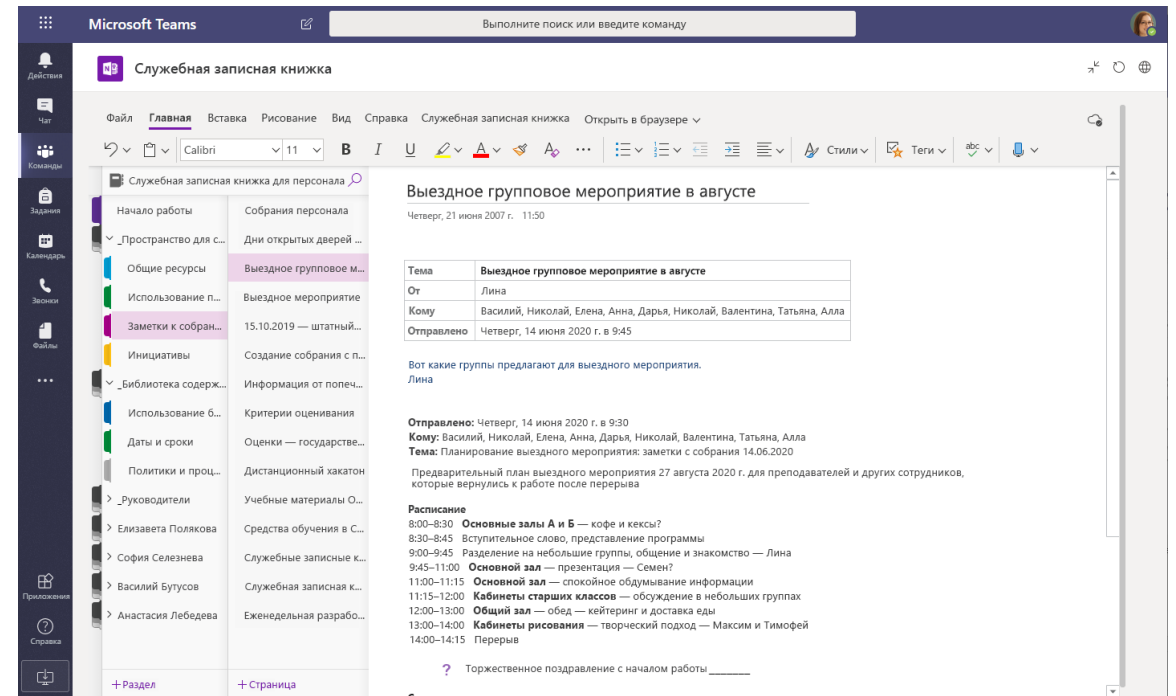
Microsoft Teams

Выполните поиск или введите команду

Действия
Чат
Команды
Задания
Календарь
Звонки
Файлы
...
Приложения
Справка

Служебная записная книжка

Файл Главная Вставка Рисование Вид Справка Служебная записная книжка Открыть в браузере

Calibri 11 B I U Стили Теги

Служебная записная книжка для персонала

Начало работы
_Пространство для с...
Общие ресурсы
Использование п...
Заметки к собран...
Инициативы
_Библиотека содерж...
Использование б...
Даты и сроки
Политики и проц...
_Руководители
Елизавета Полякова
София Селезнева
Василий Бутусов
Анастасия Лебедева

Собрания персонала
Дни открытых дверей ...
Выездное групповое м...
Выездное мероприятие
15.10.2019 — штатный...
Создание собрания с п...
Информация от попеч...
Критерии оценивания
Оценки — государстве...
Дистанционный хакатон
Учебные материалы О...
Средства обучения в С...
Служебные записные к...
Служебная записная к...
Еженедельная разрабо...

+Раздел
+Страница

Выездное групповое мероприятие в августе

Четверг, 21 июня 2007 г. 11:50

| Тема | Выездное групповое мероприятие в августе |
|---|---|
| От | Лина |
| Кому | Василий, Николай, Елена, Анна, Дарья, Николай, Валентина, Татьяна, Алла |
| Отправлено | Четверг, 14 июня 2020 г. в 9:45 |

Вот какие группы предлагают для выездного мероприятия.
Лина

Отправлено: Четверг, 14 июня 2020 г. в 9:30
Кому: Василий, Николай, Елена, Анна, Дарья, Николай, Валентина, Татьяна, Алла
Тема: Планирование выездного мероприятия: заметки с собрания 14.06.2020

Предварительный план выездного мероприятия 27 августа 2020 г. для преподавателей и других сотрудников, которые вернулись к работе после перерыва

Расписание
8:00–8:30 Основные залы А и Б — кофе и кексы?
8:30–8:45 Вступительное слово, представление программы
9:00–9:45 Разделение на небольшие группы, общение и знакомство — Лина
9:45–11:00 Основной зал — презентация — Семен?
11:00–11:15 Основной зал — спокойное обдумывание информации
11:15–12:00 Кабинеты старших классов — обсуждение в небольших группах
12:00–13:00 Общий зал — обед — кейтеринг и доставка еды
13:00–14:00 Кабинеты рисования — творческий подход — Максим и Тимофей
14:00–14:15 Перерыв

? Торжественное поздравление с началом работы ________